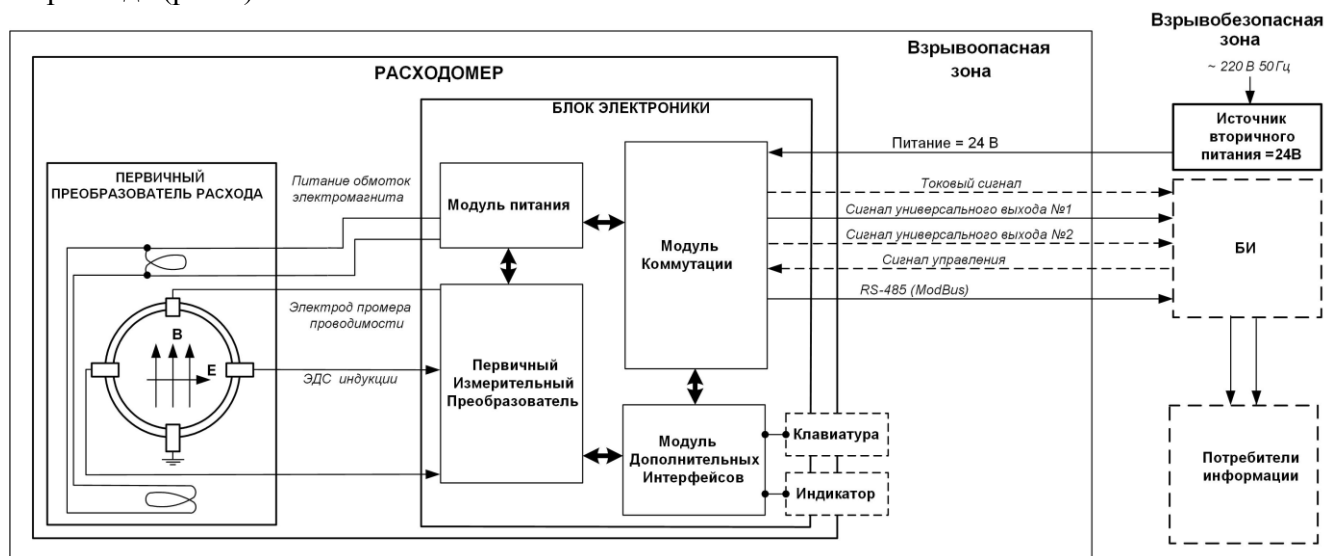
Взрывобезопасная зона

~ 220 В 50 Гц

Взрывоопасная зона

РАСХОДОМЕР

БЛОК ЭЛЕКТРОНИКИ

Источник вторичного питания =24В

Питание = 24 В

ПЕРВИЧНЫЙ ПРЕОБРАЗОВАТЕЛЬ РАСХОДА

Питание обмоток электромагнита

Модуль питания

Модуль Коммутации

Токовый сигнал

Сигнал универсального выхода №1

Сигнал универсального выхода №2

Сигнал управления

RS-485 (ModBus)

БИ

Электрод промера проводимости

B

E

ЭДС индукции

Первичный Измерительный Преобразователь

Модуль Дополнительных Интерфейсов

Клавиатура

Индикатор

Потребители информации